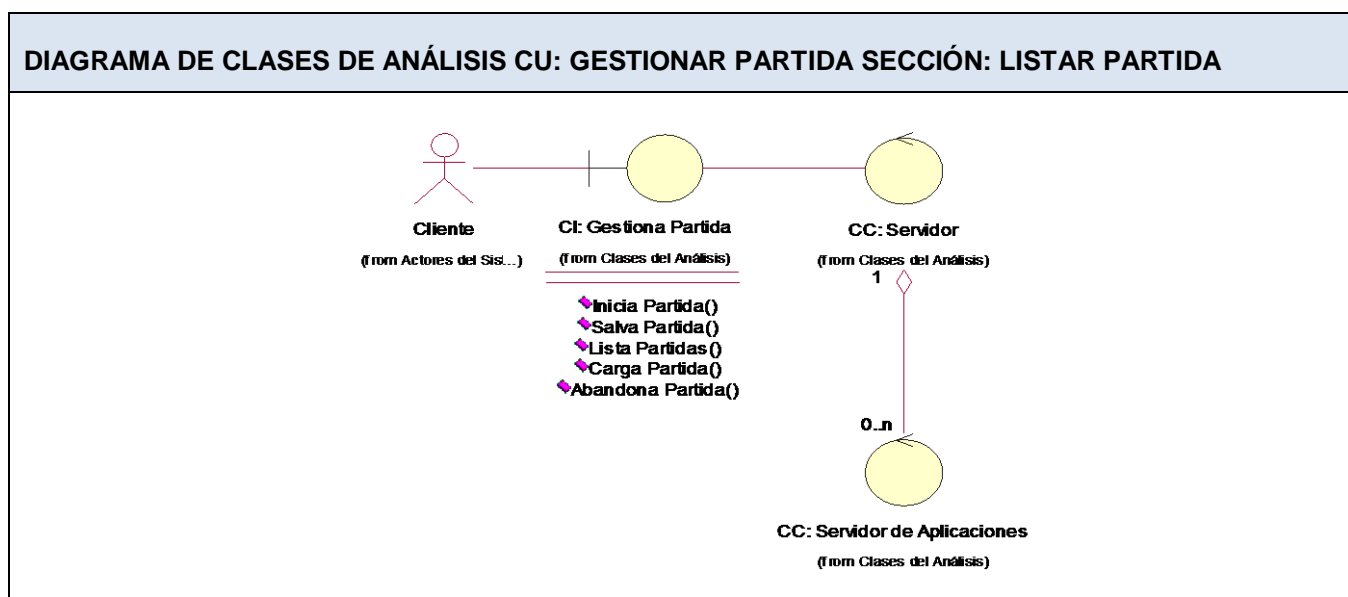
DIAGRAMA DE CLASES DE ANÁLISIS CU: GESTIONAR PARTIDA SECCIÓN: LISTAR PARTIDA

Cliente
(from Actores del Sis...)

CI: Gestiona Partida
(from Clases del Análisis)

Inicia Partida()
Salva Partida()
Lista Partidas()
Carga Partida()
Abandona Partida()

CC: Servidor
(from Clases del Análisis)

1

0..n

CC: Servidor de Aplicaciones
(from Clases del Análisis)